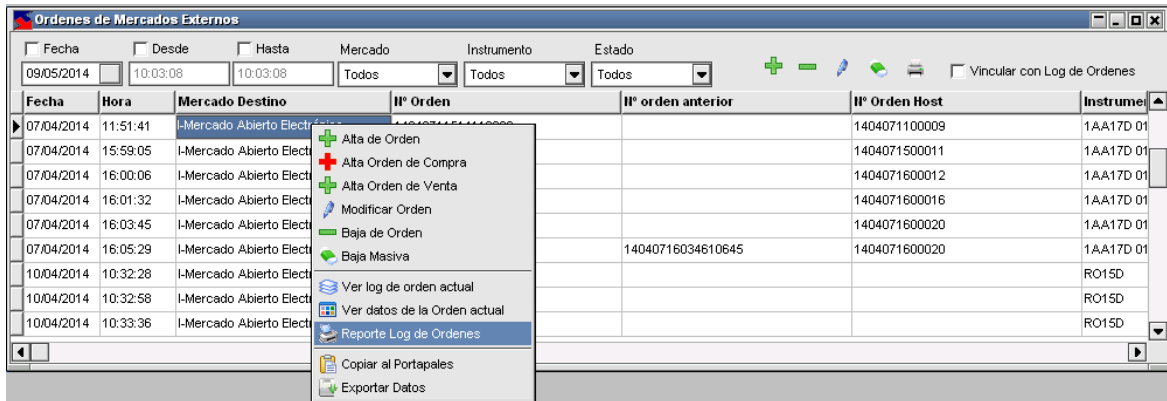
Ordenes de Mercados Externos

Fecha | Desde | Hasta | Mercado | Instrumento | Estado
09/05/2014 | 10:03:08 | 10:03:08 | Todos | Todos | Todos

Vincular con Log de Ordenes

| Fecha | Hora | Mercado Destino | Nº Orden | Nº orden anterior | Nº Orden Host | Instrumen |
|---|---|---|---|---|---|---|
| 07/04/2014 | 11:51:41 | I-Mercado Abierto Electrónico | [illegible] | | 1404071100009 | 1AA17D 01 |
| 07/04/2014 | 15:59:05 | I-Mercado Abierto Electr | | | 1404071500011 | 1AA17D 01 |
| 07/04/2014 | 16:00:06 | I-Mercado Abierto Electr | | | 1404071600012 | 1AA17D 01 |
| 07/04/2014 | 16:01:32 | I-Mercado Abierto Electr | | | 1404071600016 | 1AA17D 01 |
| 07/04/2014 | 16:03:45 | I-Mercado Abierto Electr | | | 1404071600020 | 1AA17D 01 |
| 07/04/2014 | 16:05:29 | I-Mercado Abierto Electr | | 14040716034610645 | 1404071600020 | 1AA17D 01 |
| 10/04/2014 | 10:32:28 | I-Mercado Abierto Electr | | | | RO15D |
| 10/04/2014 | 10:32:58 | I-Mercado Abierto Electr | | | | RO15D |
| 10/04/2014 | 10:33:36 | I-Mercado Abierto Electr | | | | RO15D |

Alta de Orden
Alta Orden de Compra
Alta Orden de Venta
Modificar Orden
Baja de Orden
Baja Masiva
Ver log de orden actual
Ver datos de la Orden actual
Reporte Log de Ordenes
Copiar al Portapales
Exportar Datos